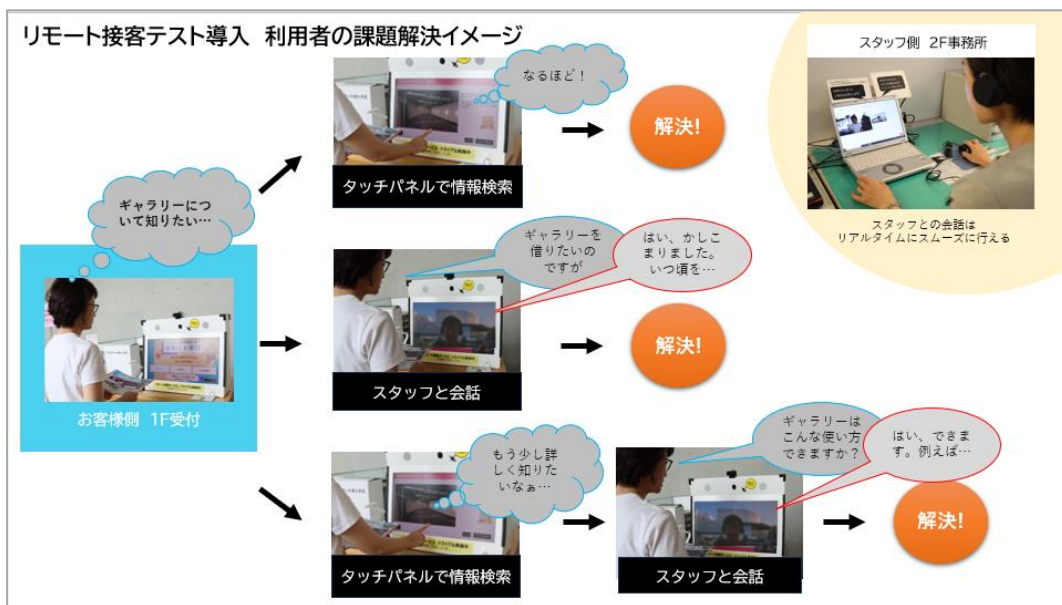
リモート接客テスト導入 利用者の課題解決イメージ

ギャラリーについて知りたい…

お客様側 1F受付

なるほど!

タッチパネルで情報検索

解決!

ギャラリーを借りたいのですが

はい、かしこまりました。いつ頃を…

スタッフと会話

解決!

もう少し詳しく知りたいなぁ…

タッチパネルで情報検索

ギャラリーはこんな使い方できますか?

はい、できます。例えば…

スタッフと会話

解決!

スタッフ側 2F事務所

スタッフとの会話はリアルタイムにスムーズに行える